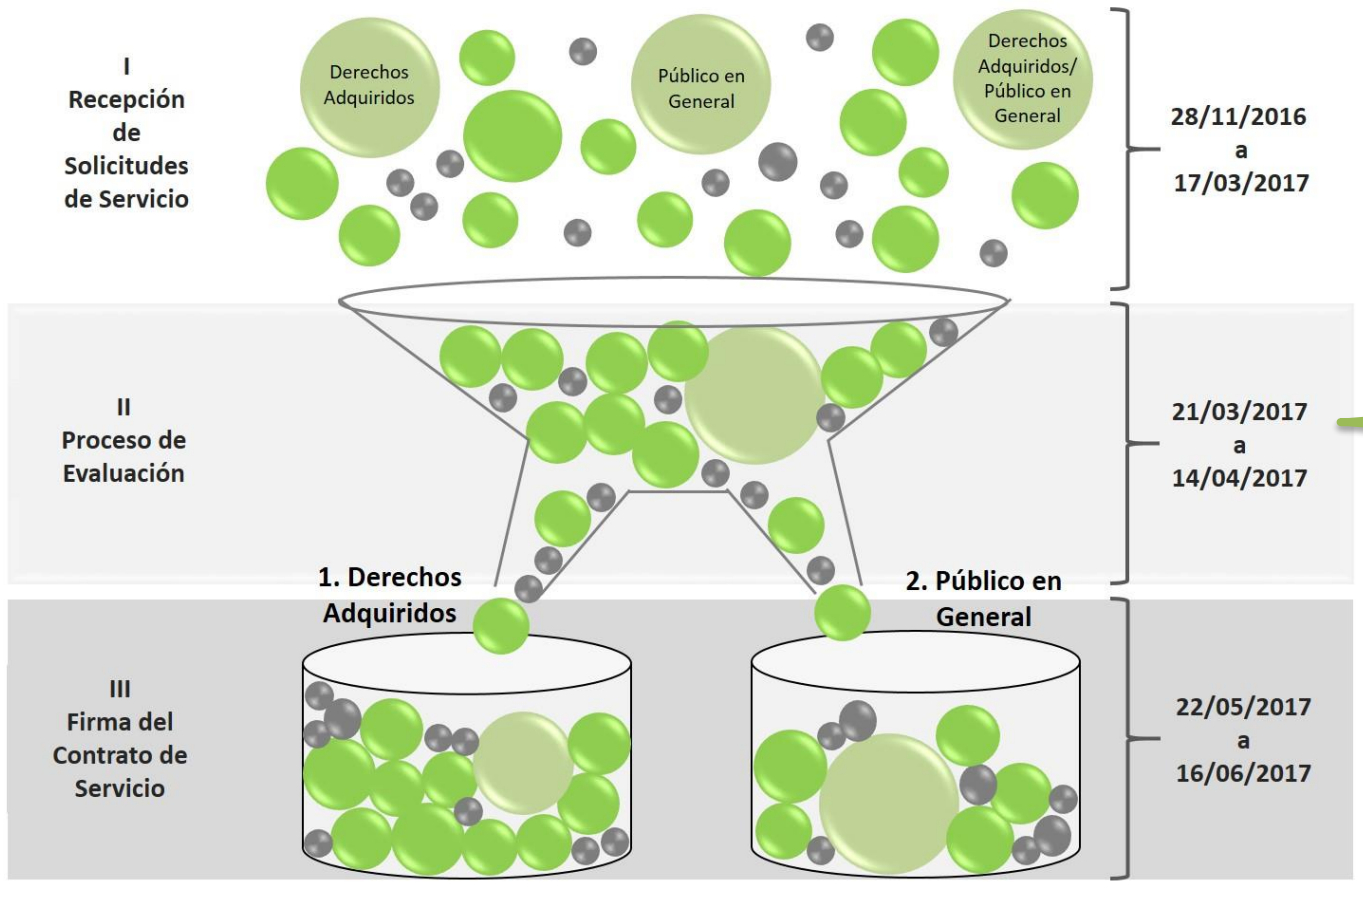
I
Recepción de Solicitudes de Servicio

Derechos Adquiridos

Público en General

Derechos Adquiridos/ Público en General

28/11/2016 a 17/03/2017

II
Proceso de Evaluación

21/03/2017 a 14/04/2017

1. Derechos Adquiridos

2. Público en General

III
Firma del Contrato de Servicio

22/05/2017 a 16/06/2017